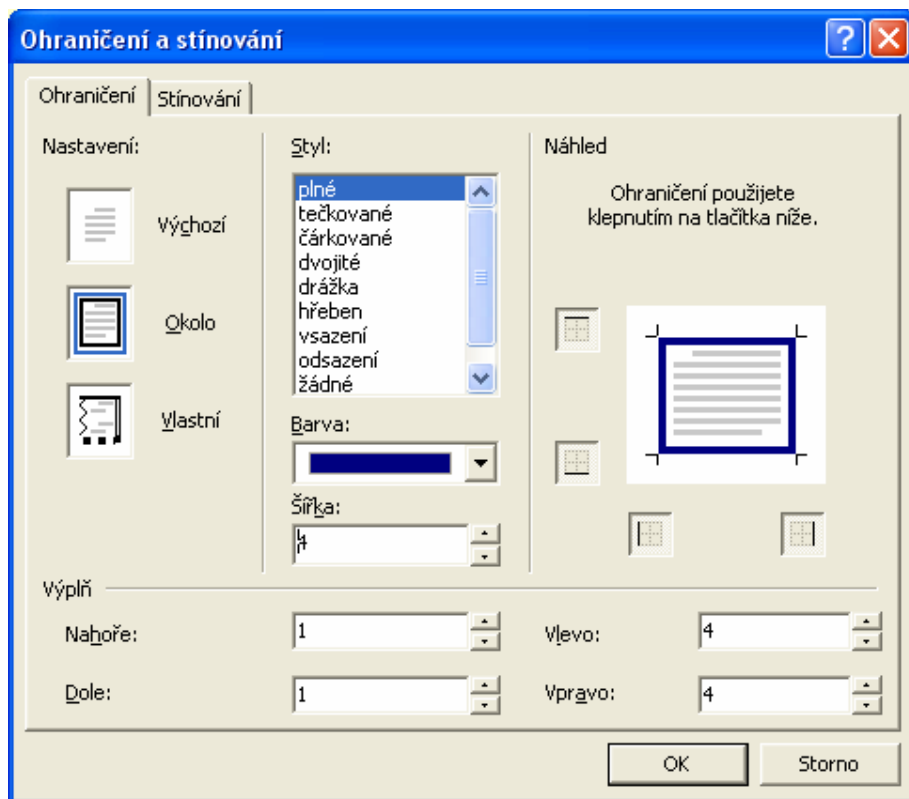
Ohraničení a stínování

Ohraničení | Stínování

Nastavení:

Výchozí

Okolo

Vlastní

Styl:

plné
tečkované
čárkované
dvojité
drážka
hřeben
vsazení
odsazení
žádné

Barva:

Šířka:

4

Náhled

Ohraničení použijete klepnutím na tlačítka níže.

Výplň

Nahoře: 1

Dole: 1

Vlevo: 4

Vpravo: 4

OK

Storno